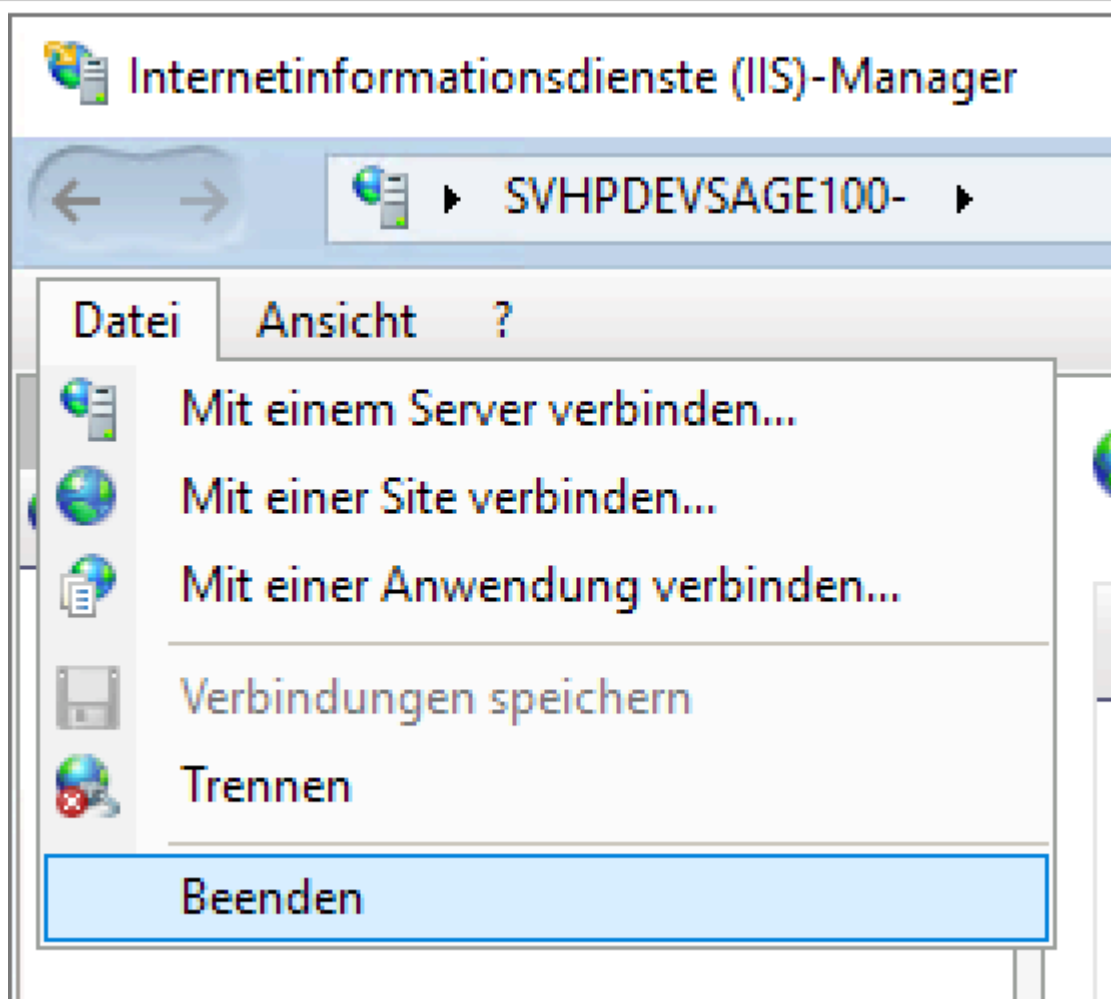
Internetinformationsdienste (IIS)-Manager

SVHPDEVSAGE100-

Datei Ansicht ?

Mit einem Server verbinden...
Mit einer Site verbinden...
Mit einer Anwendung verbinden...
Verbindungen speichern
Trennen
Beenden